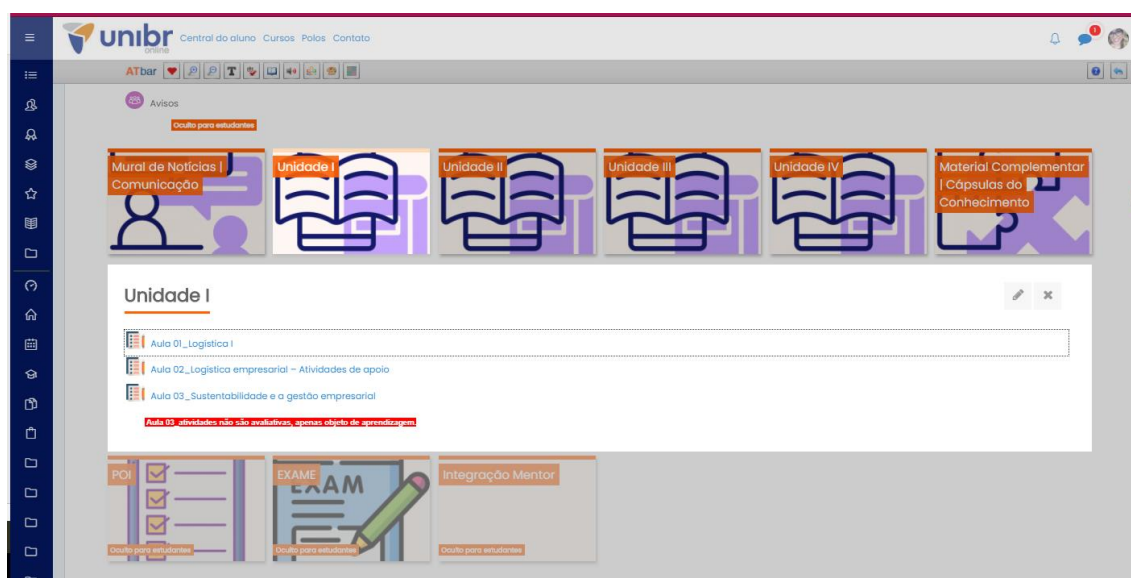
unibr online Central do aluno Cursos Polos Contato

1

ATbar

Avisos

Oculto para estudantes

Mural de Notícias | Comunicação

Unidade I

Unidade II

Unidade III

Unidade IV

Material Complementar | Cápsulas do Conhecimento

Unidade I

Aula 01_Logística I

Aula 02_Logística empresarial – Atividades de apoio

Aula 03_Sustentabilidade e a gestão empresarial

Aula 03_atividades não são avaliativas, apenas objeto de aprendizagem.

POI

Oculto para estudantes

EXAME

EXAM

Oculto para estudantes

Integração Mentor

Oculto para estudantes